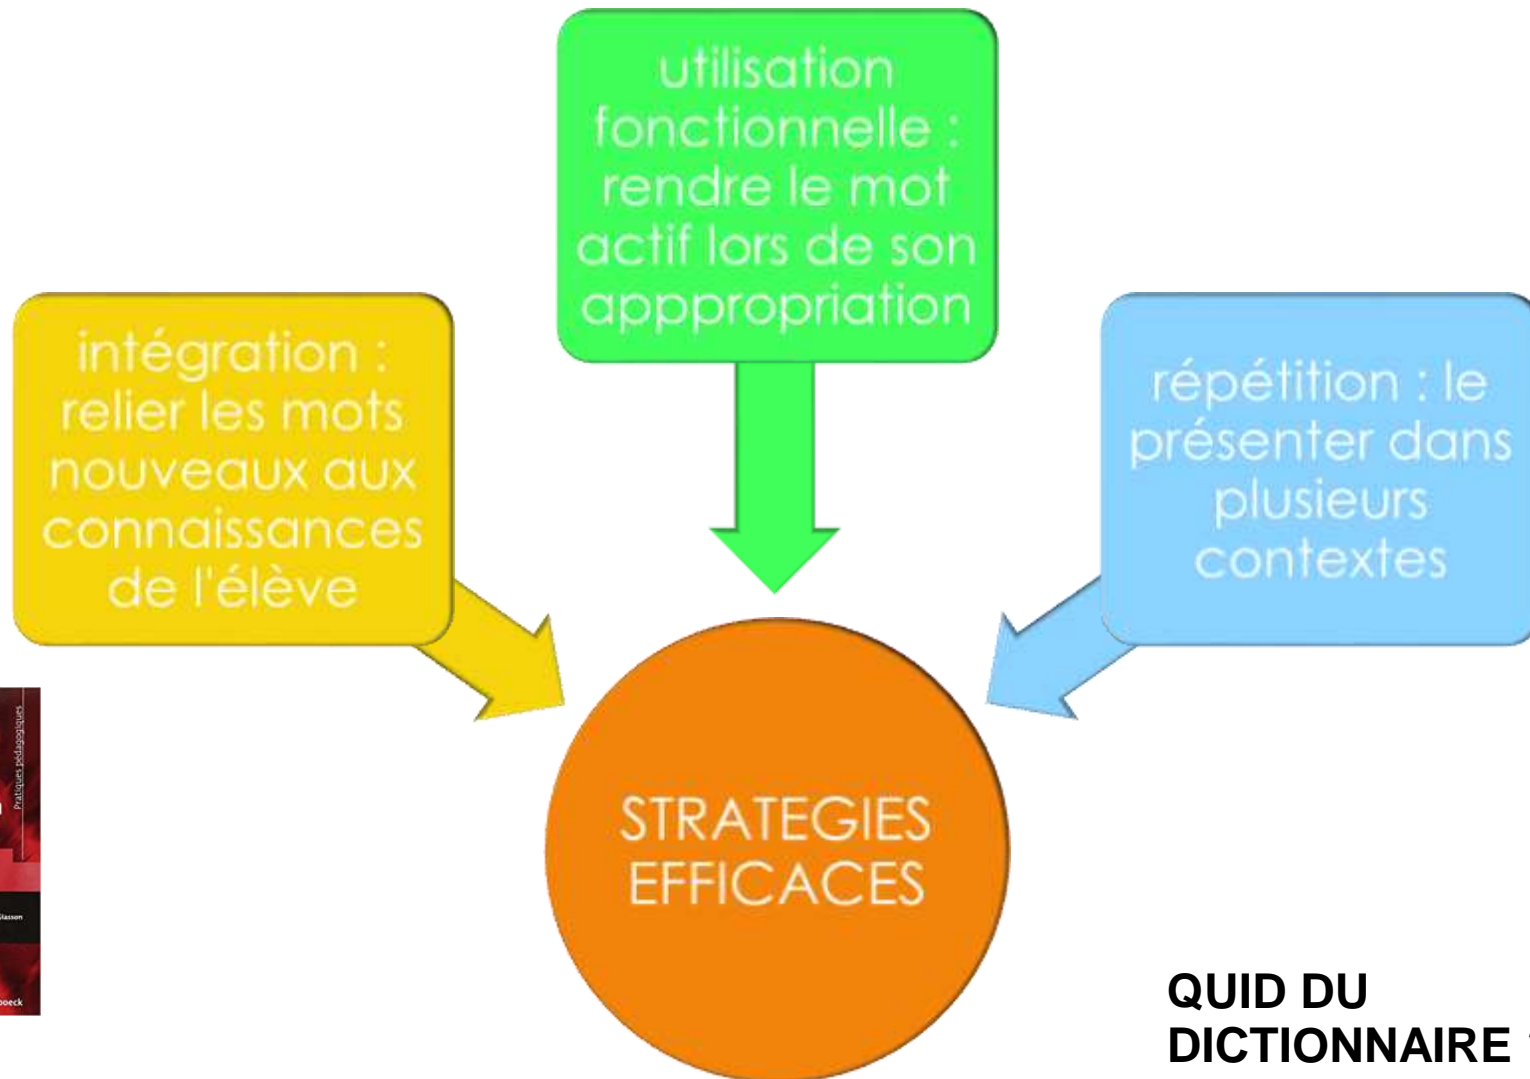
utilisation fonctionnelle : rendre le mot actif lors de son apppropriation

intégration : relier les mots nouveaux aux connaissances de l'élève

répétition : le présenter dans plusieurs contextes

STRATEGIES EFFICACES

Pratiques pédagogiques

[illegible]lasson

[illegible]oeck

QUID DU DICTIONNAIRE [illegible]